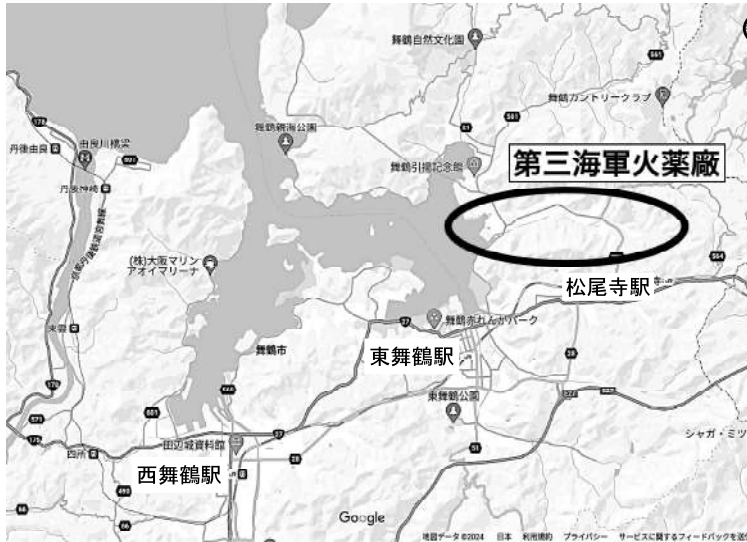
舞鶴自然文化園
561
舞鶴カントリークラブ
178
由良川橋梁
丹後由良
舞鶴親海公園
舞鶴引揚記念館
第三海軍火薬廠
(株)大阪マリン アオイマリーナ
564
松尾寺駅
舞鶴赤れんがパーク
27
舞鶴市
東舞鶴駅
東舞鶴公園
601
27
田辺城資料館
シャガ・ミツ
西舞鶴駅
Google
地図データ ©2024 日本 利用規約 プライバシー サービスに関するフィードバックを送信